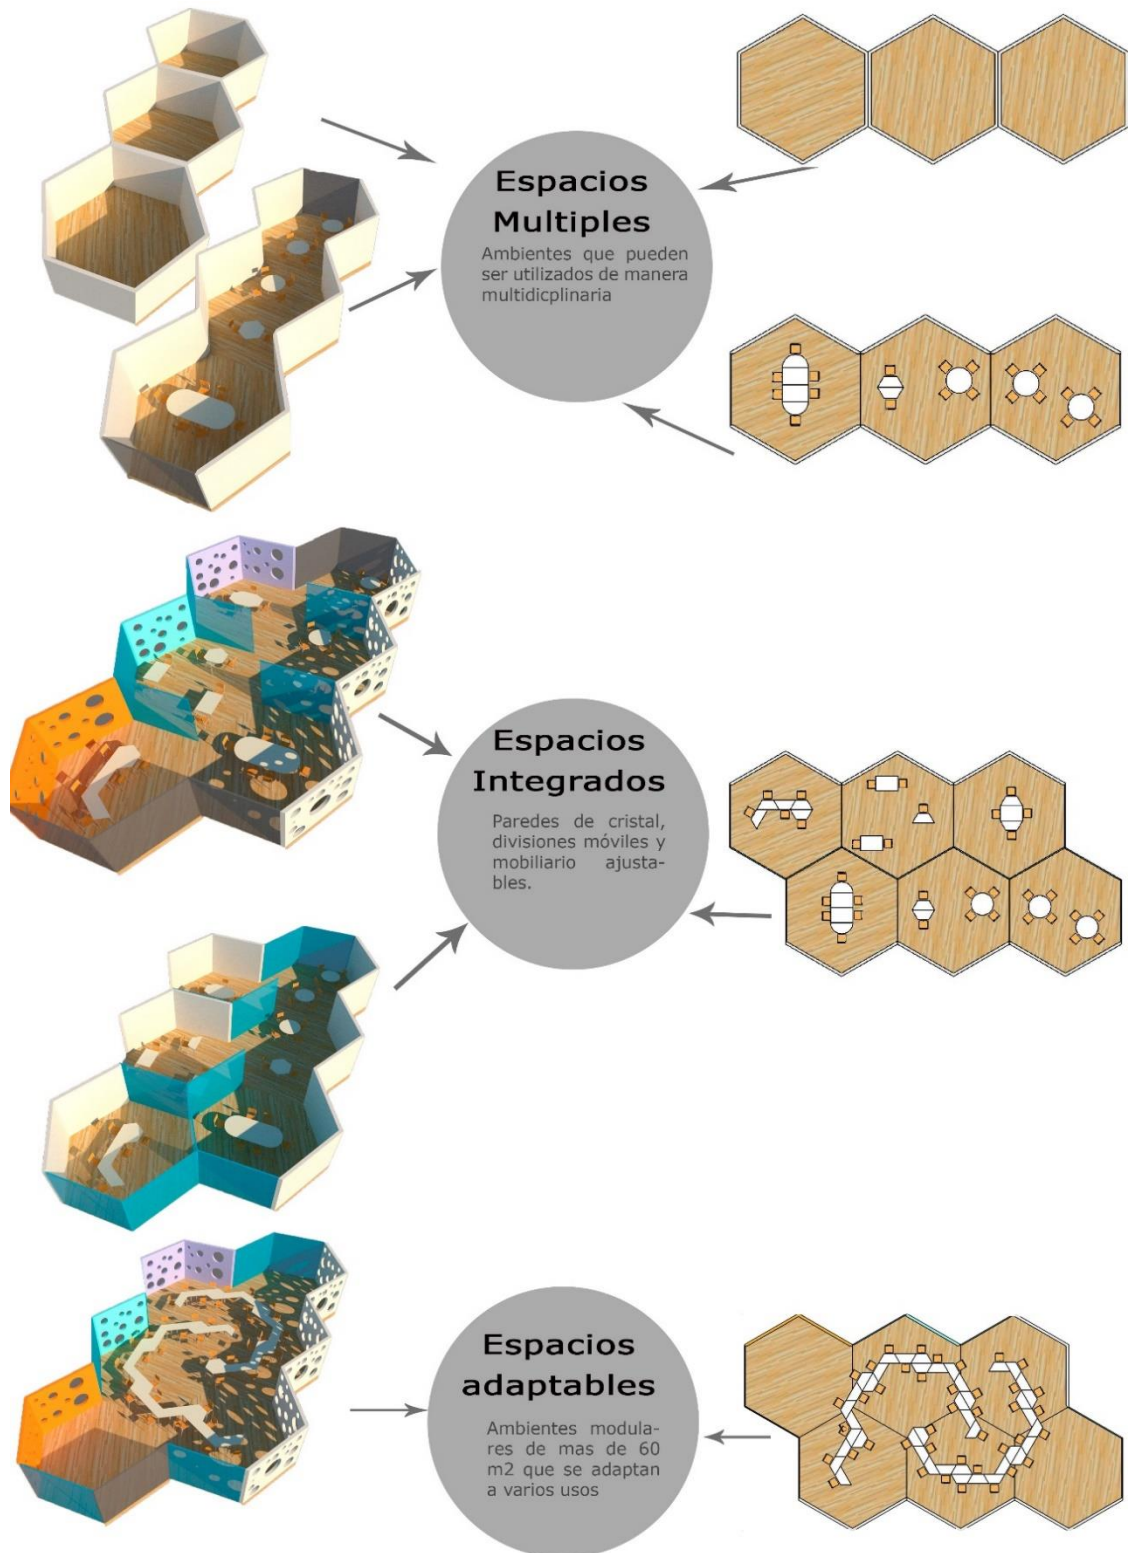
Espacios Multiples

Ambientes que pueden ser utilizados de manera multidicplinaria

Espacios Integrados

Paredes de cristal, divisiones móviles y mobiliario ajustables.

Espacios adaptables

Ambientes modulares de mas de 60 m2 que se adaptan a varios usos